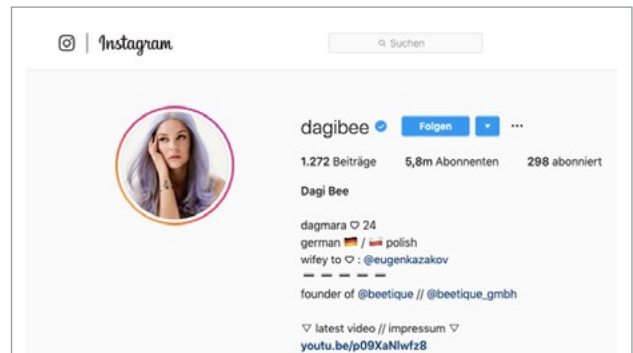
Instagram

Suchen

dagibee Folgen ···

1.272 Beiträge 5,8m Abonnenten 298 abonniert

Dagi Bee

dagmara ♡ 24
german 🇩🇪 / 🇵🇱 polish
wifey to ♡ : @eugenkazakov
— — — — —
founder of @beetique // @beetique_gmbh

▽ latest video // impressum ▽
youtu.be/p09XaNlwfz8